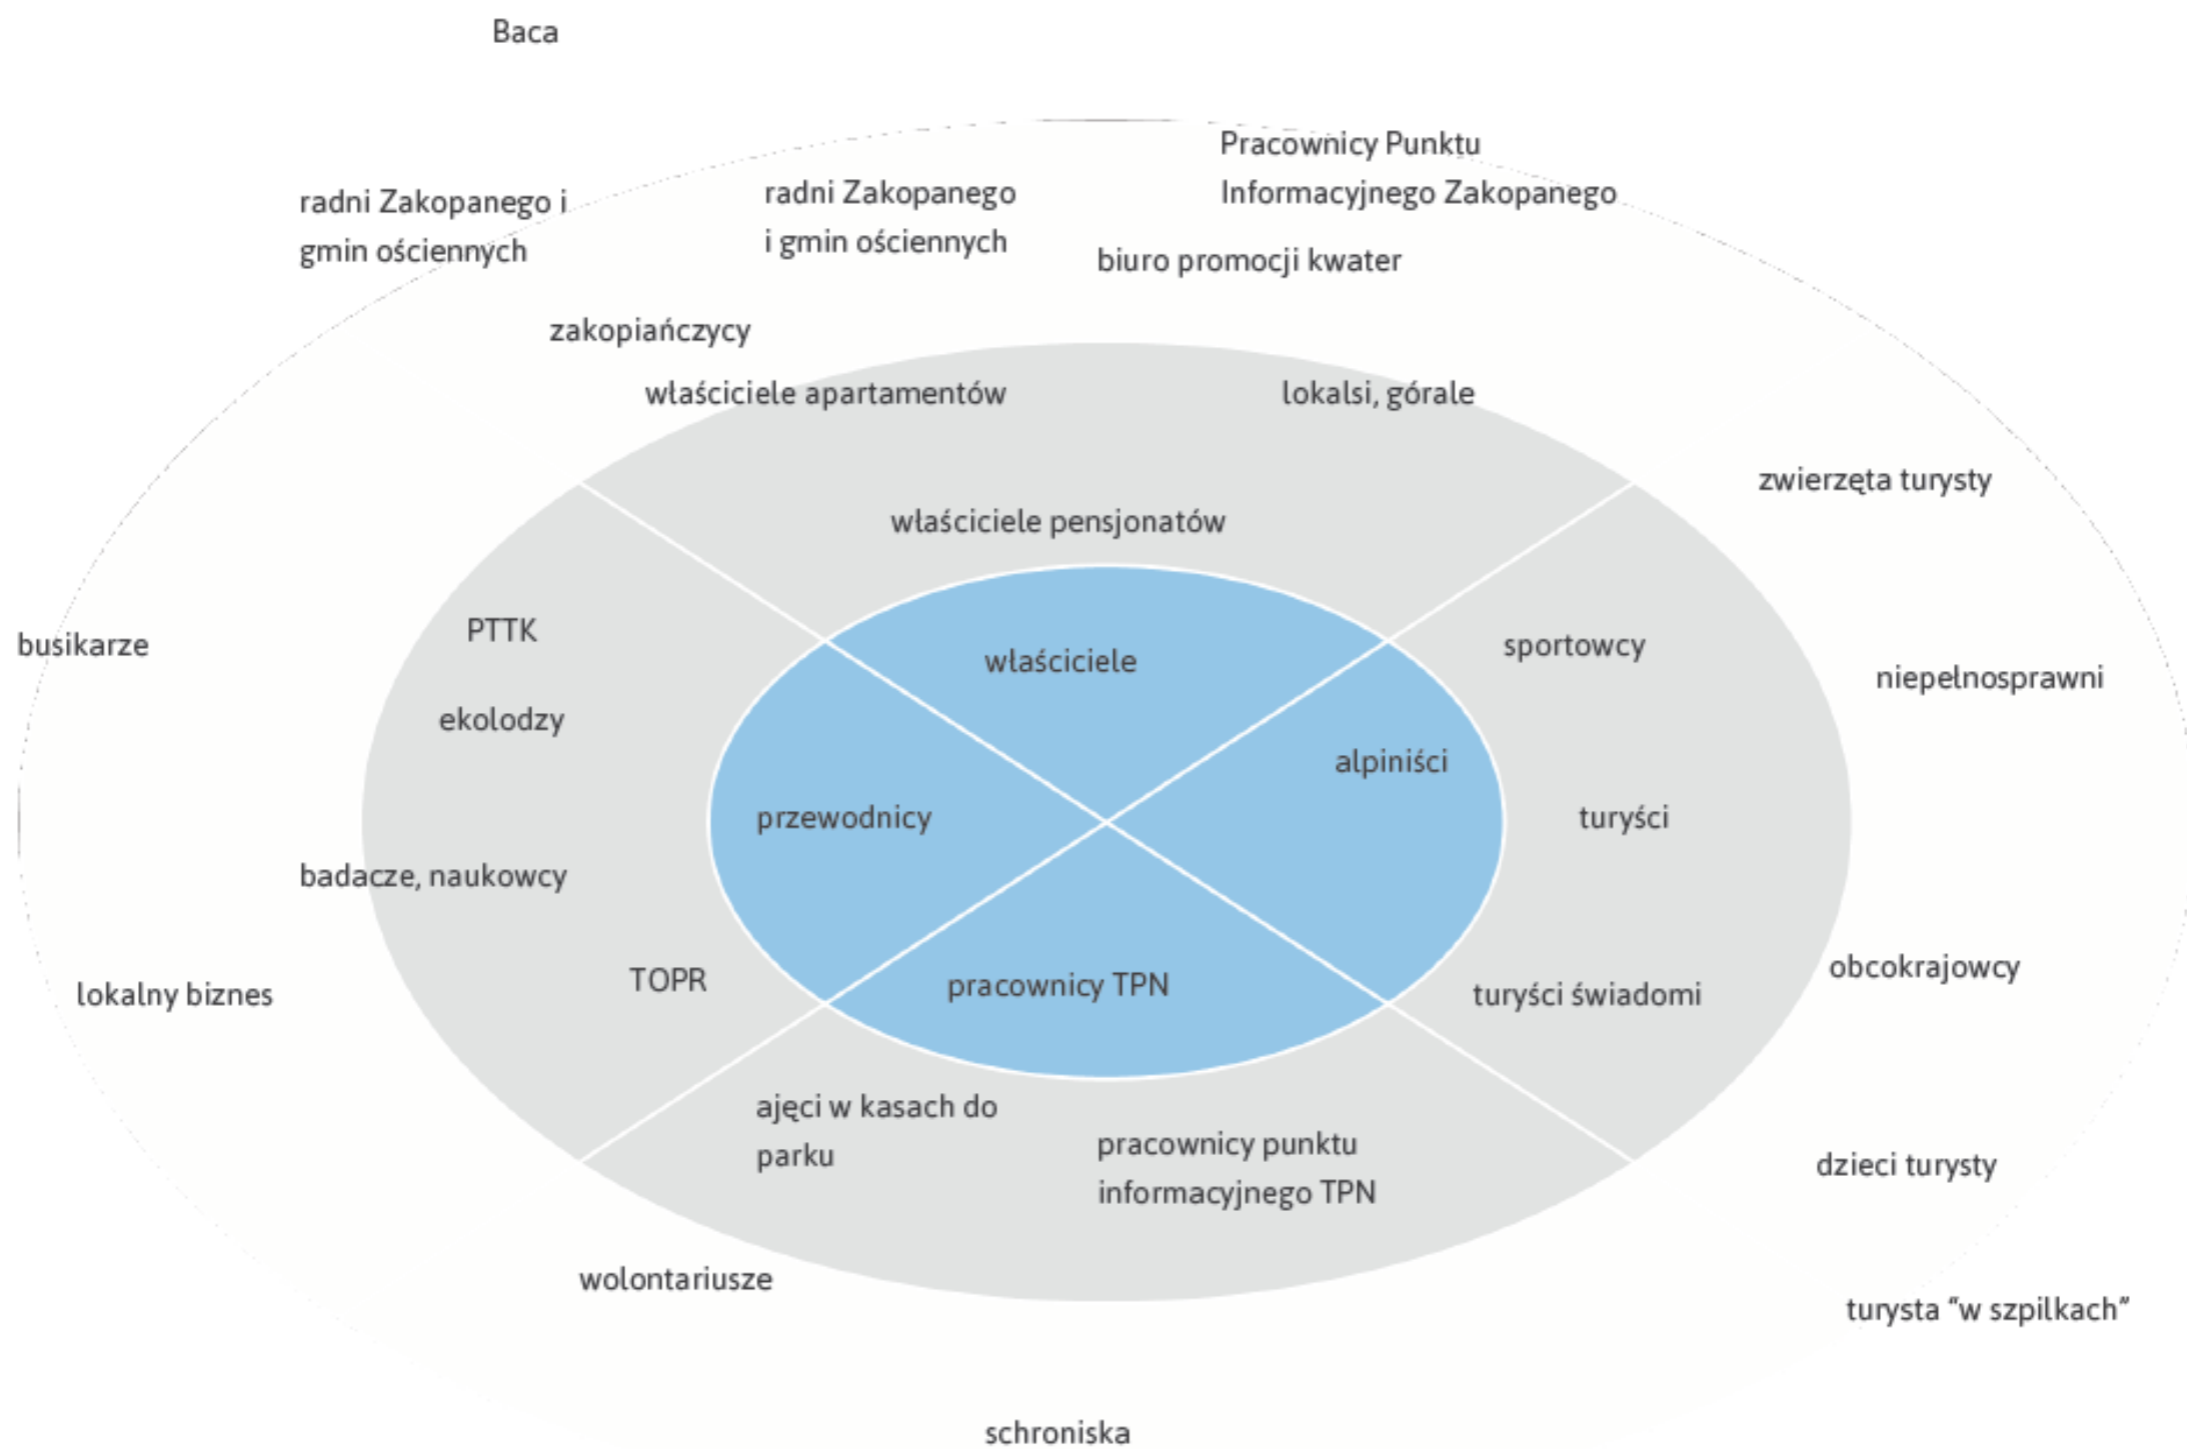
Baca

Pracownicy Punktu Informacyjnego Zakopanego

radni Zakopanego i gmin ościennych

radni Zakopanego i gmin ościennych

biuro promocji kwater

zakopiańczycy

właściciele apartamentów

lokalsi, górale

zwierzęta turysty

właściciele pensjonatów

busikarze

PTTK

właściciele

sportowcy

niepelnosprawni

ekolodzy

alpiniści

przewodnicy

turyści

badacze, naukowcy

obcokrajowcy

TOPR

pracownicy TPN

turyści świadomi

lokalny biznes

ajęci w kasach do parku

pracownicy punktu informacyjnego TPN

dzieci turysty

wolontariusze

turysta "w szpilkach"

schroniska